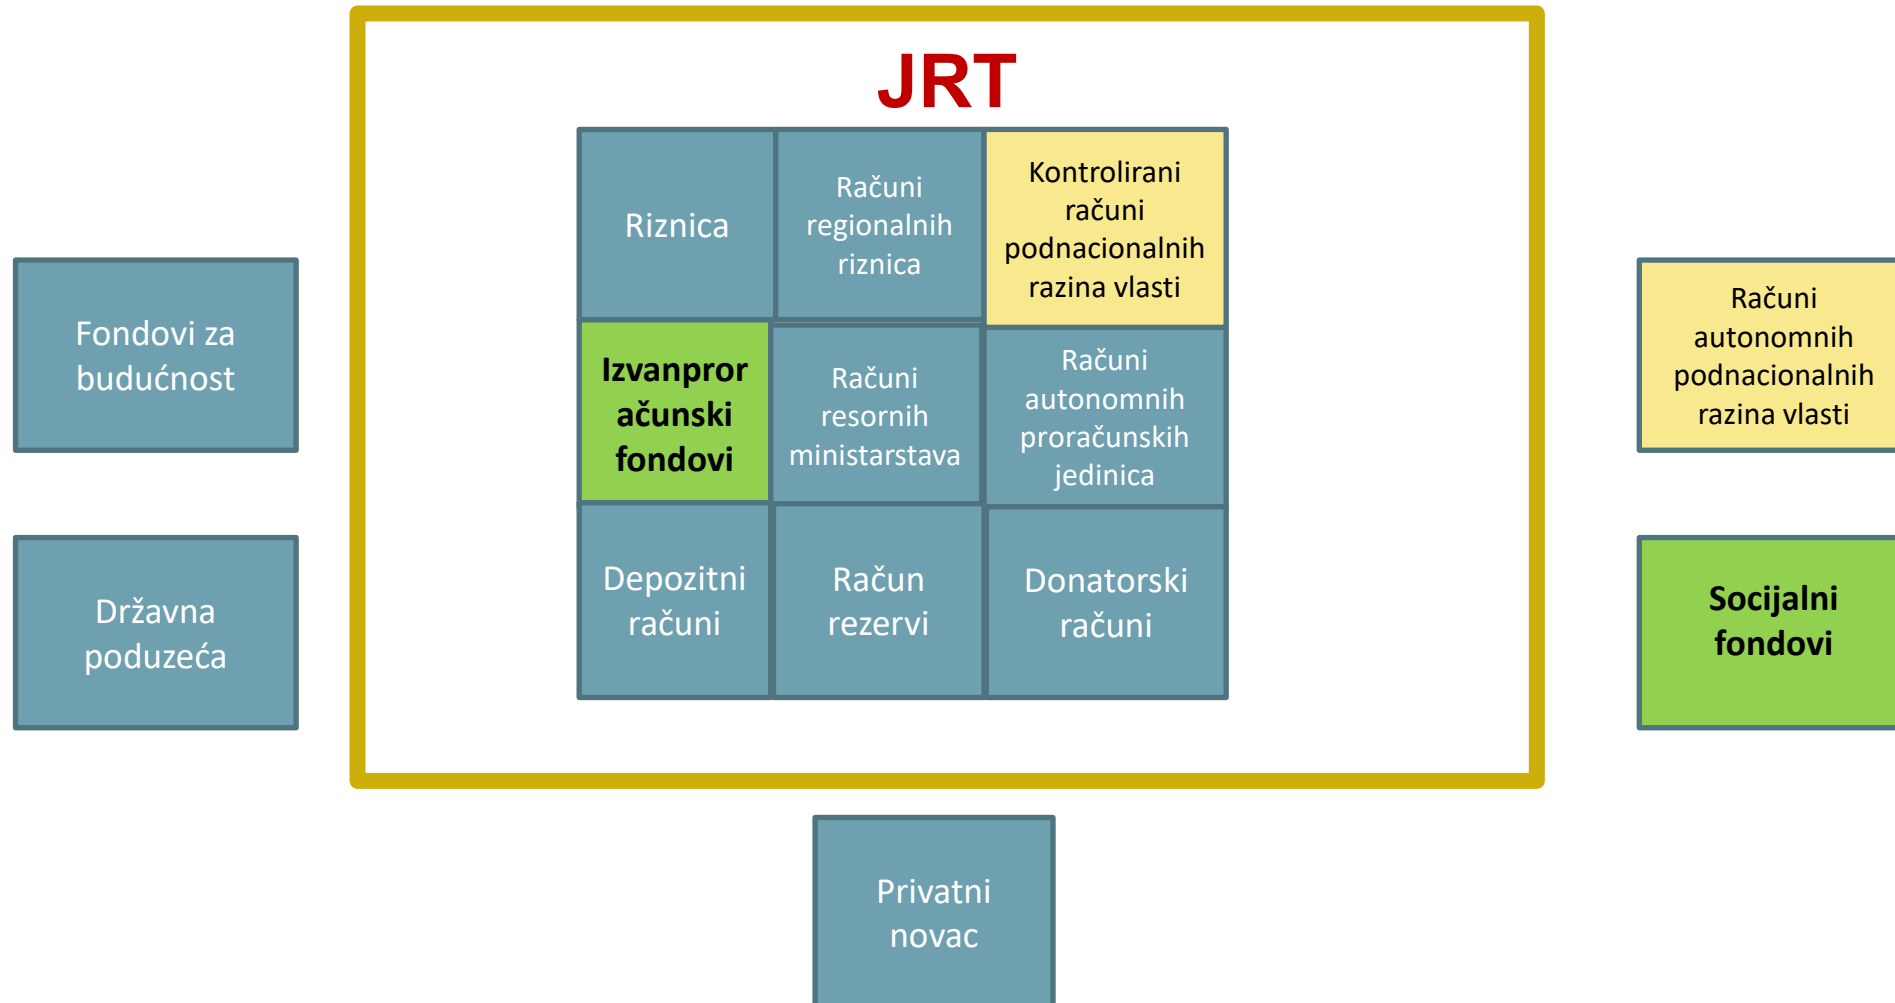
JRT

Riznica

Računi regionalnih riznica

Kontrolirani računi podnacionalnih razina vlasti

Izvanpror ačunski fondovi

Računi resornih ministarstava

Računi autonomnih proračunskih jedinica

Depozitni računi

Račun rezervi

Donatorski računi

Fondovi za budućnost

Državna poduzeća

Računi autonomnih podnacionalnih razina vlasti

Socijalni fondovi

Privatni novac